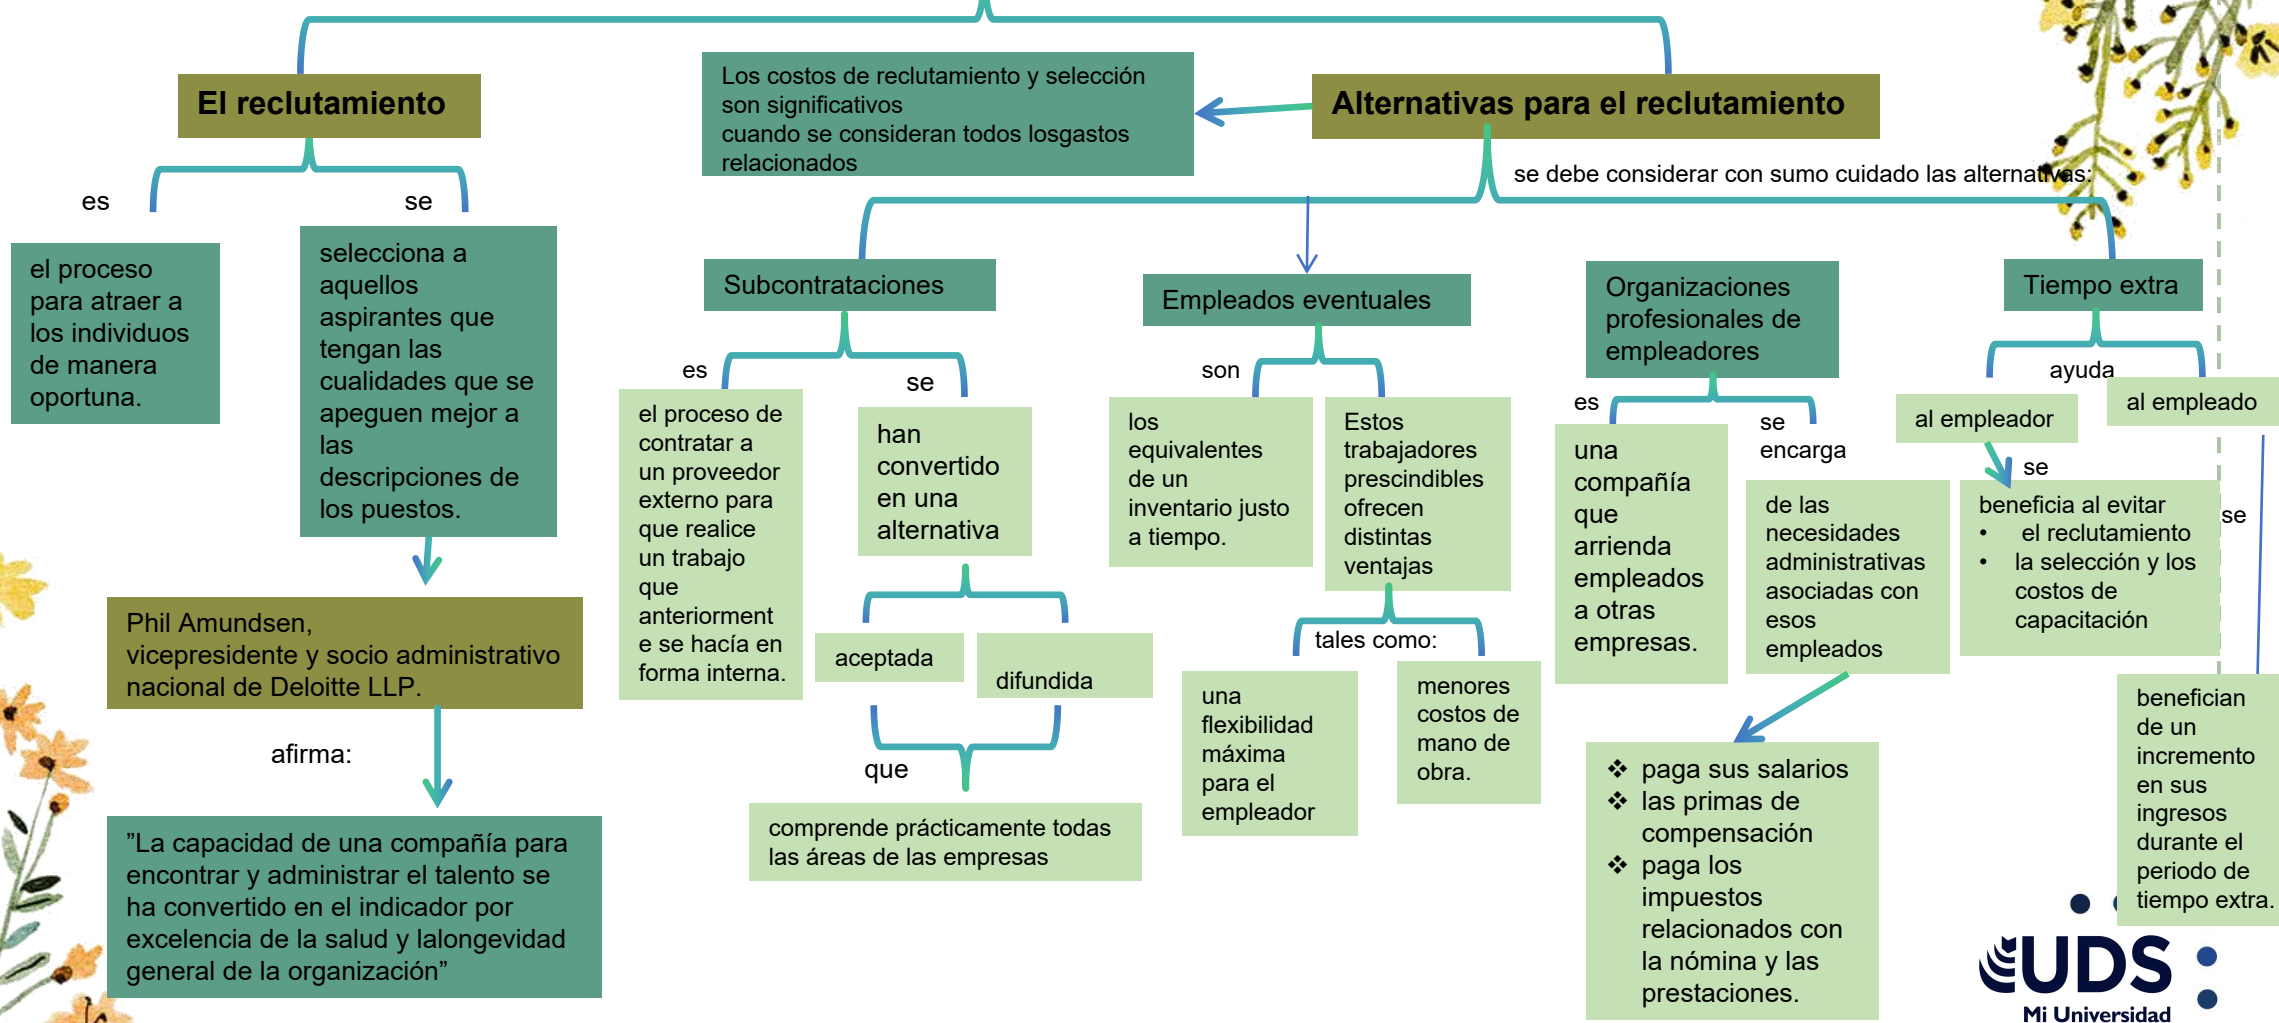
El reclutamiento

es

el proceso para atraer a los individuos de manera oportuna.

se

selecciona a aquellos aspirantes que tengan las cualidades que se apeguen mejor a las descripciones de los puestos.

Phil Amundsen, vicepresidente y socio administrativo nacional de Deloitte LLP.

afirma:

”La capacidad de una compañía para encontrar y administrar el talento se ha convertido en el indicador por excelencia de la salud y lalongevidad general de la organización”

Los costos de reclutamiento y selección son significativos cuando se consideran todos losgastos relacionados

Alternativas para el reclutamiento

se debe considerar con sumo cuidado las alternativas:

Subcontrataciones

es

el proceso de contratar a un proveedor externo para que realice un trabajo que anteriorment e se hacía en forma interna.

se

han convertido en una alternativa

aceptada

difundida

que

comprende prácticamente todas las áreas de las empresas

Empleados eventuales

son

los equivalentes de un inventario justo a tiempo.

Estos trabajadores prescindibles ofrecen distintas ventajas

tales como:

una flexibilidad máxima para el empleador

menores costos de mano de obra.

Organizaciones profesionales de empleadores

es

una compañía que arrienda empleados a otras empresas.

se encarga

de las necesidades administrativas asociadas con esos empleados

❖ paga sus salarios
❖ las primas de compensación
❖ paga los impuestos relacionados con la nómina y las prestaciones.

Tiempo extra

ayuda

al empleador

se

beneficia al evitar
• el reclutamiento
• la selección y los costos de capacitación

al empleado

se

benefician de un incremento en sus ingresos durante el periodo de tiempo extra.

UDS
Mi Universidad